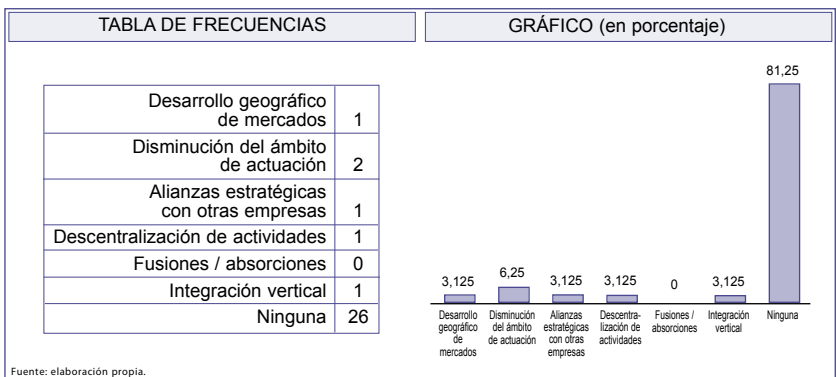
TABLA DE FRECUENCIAS

| | |
|---|---|
| Desarrollo geográfico de mercados | 1 |
| Disminución del ámbito de actuación | 2 |
| Alianzas estratégicas con otras empresas | 1 |
| Descentralización de actividades | 1 |
| Fusiones / absorciones | 0 |
| Integración vertical | 1 |
| Ninguna | 26 |

GRÁFICO (en porcentaje)

3,125 Desarrollo geográfico de mercados
6,25 Disminución del ámbito de actuación
3,125 Alianzas estratégicas con otras empresas
3,125 Descentralización de actividades
0 Fusiones / absorciones
3,125 Integración vertical
81,25 Ninguna

Fuente: elaboración propia.